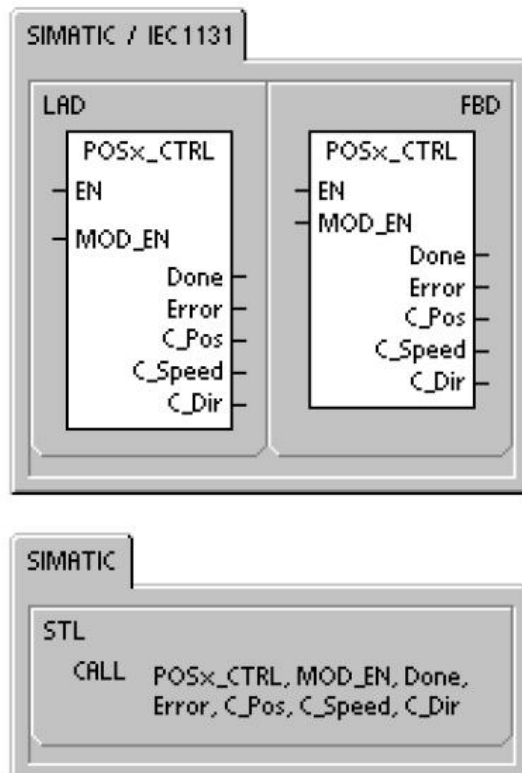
SIMATIC / IEC1131

LAD

POSx_CTRL

EN

MOD_EN

Done

Error

C_Pos

C_Speed

C_Dir

FBD

POSx_CTRL

EN

MOD_EN

Done

Error

C_Pos

C_Speed

C_Dir

SIMATIC

STL

CALL POSx_CTRL, MOD_EN, Done, Error, C_Pos, C_Speed, C_Dir